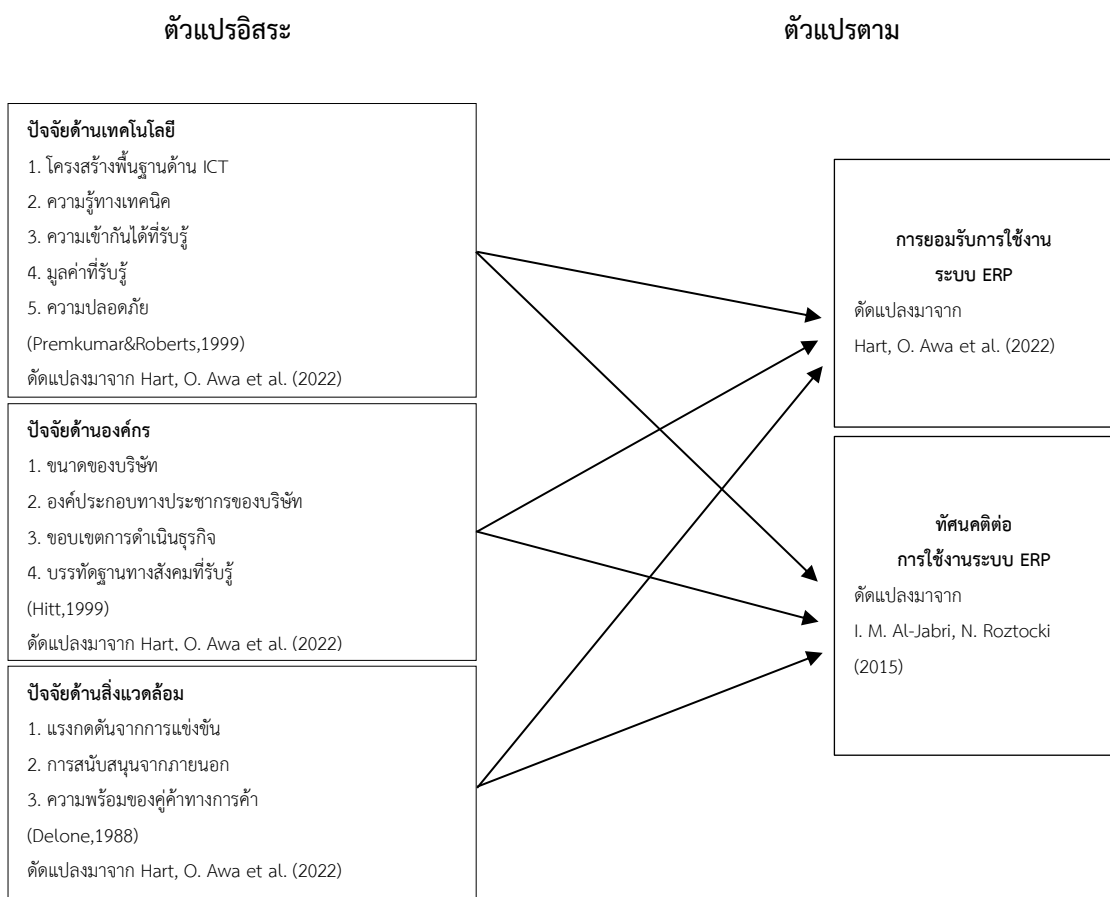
ตัวแปรอิสระ

ตัวแปรตาม

ปัจจัยด้านเทคโนโลยี
1. โครงสร้างพื้นฐานด้าน ICT
2. ความรู้ทางเทคนิค
3. ความเข้ากันได้ที่รับรู้
4. มูลค่าที่รับรู้
5. ความปลอดภัย
(Premkumar&Roberts,1999)
ดัดแปลงมาจาก Hart, O. Awa et al. (2022)

ปัจจัยด้านองค์กร
1. ขนาดของบริษัท
2. องค์ประกอบทางประชากรของบริษัท
3. ขอบเขตการดำเนินธุรกิจ
4. บรรทัดฐานทางสังคมที่รับรู้
(Hitt,1999)
ดัดแปลงมาจาก Hart, O. Awa et al. (2022)

ปัจจัยด้านสิ่งแวดล้อม
1. แรงกดดันจากการแข่งขัน
2. การสนับสนุนจากภายนอก
3. ความพร้อมของคู่ค้าทางการค้า
(Delone,1988)
ดัดแปลงมาจาก Hart, O. Awa et al. (2022)

การยอมรับการใช้งาน
ระบบ ERP
ดัดแปลงมาจาก
Hart, O. Awa et al. (2022)

ทัศนคติต่อ
การใช้งานระบบ ERP
ดัดแปลงมาจาก
I. M. Al-Jabri, N. Roztocki
(2015)